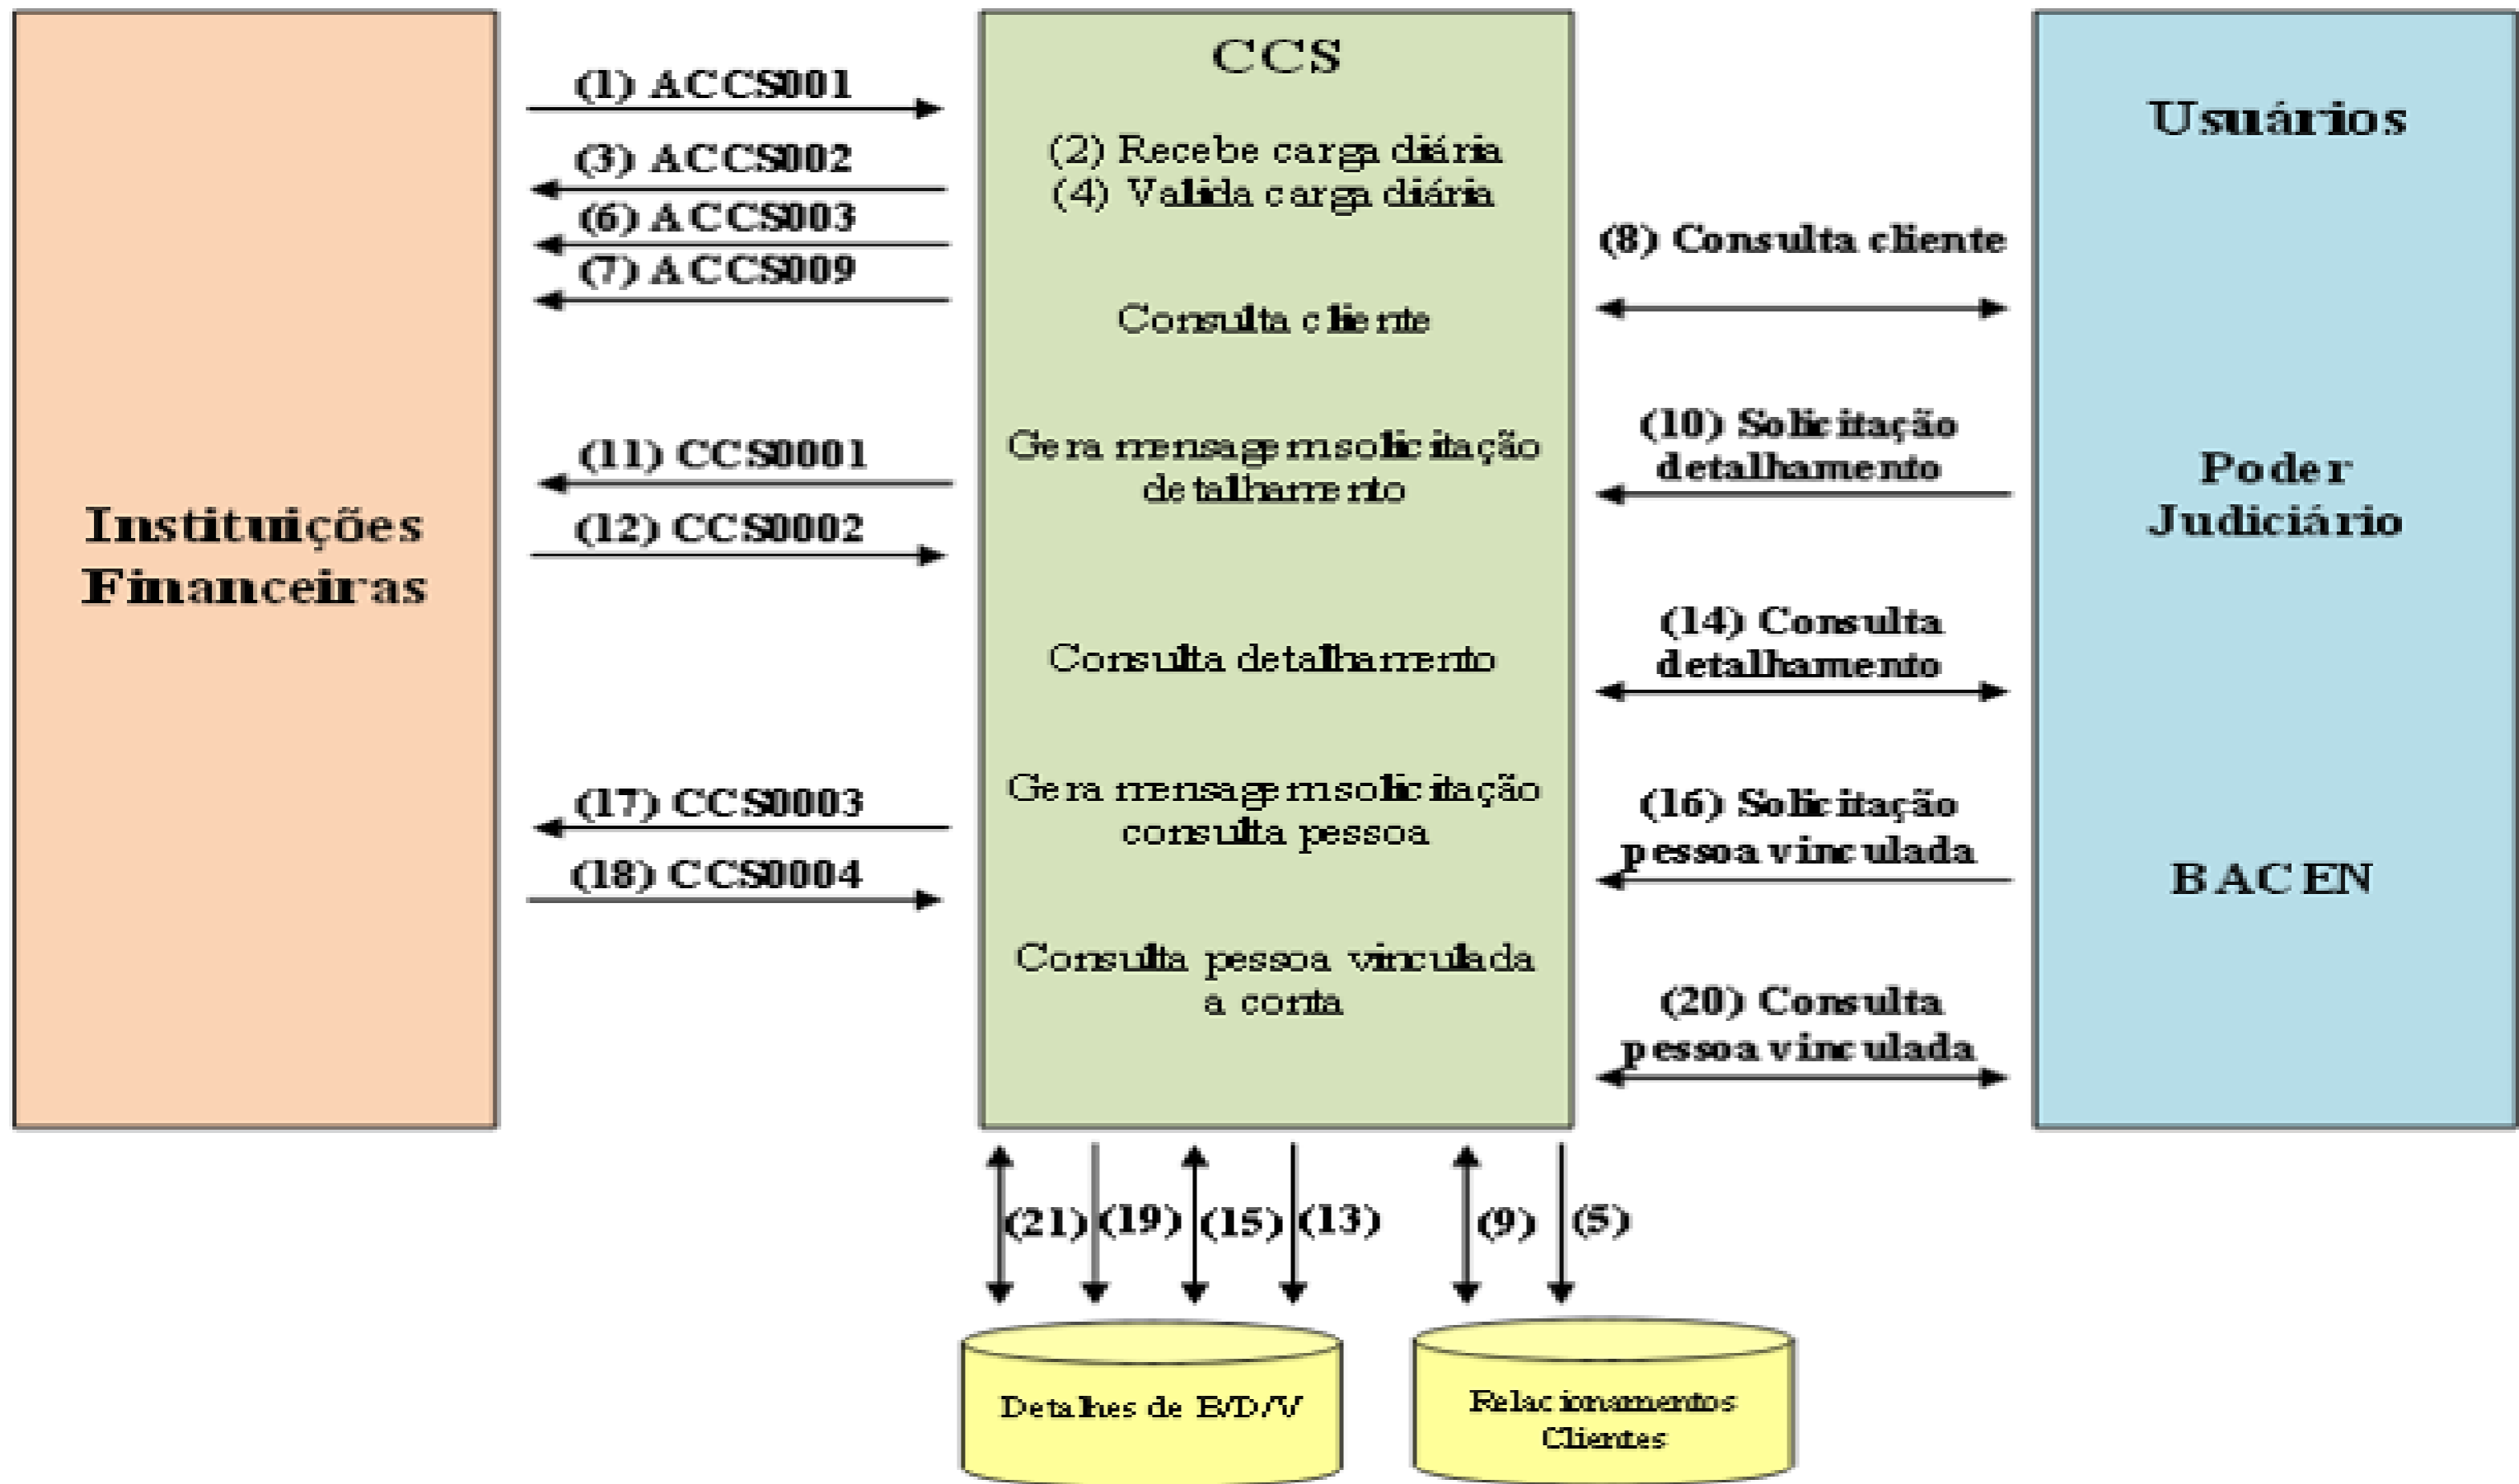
Instituições Financeiras

(1) ACCS001
(3) ACCS002
(6) ACCS003
(7) ACCS009
(11) CCS0001
(12) CCS0002
(17) CCS0003
(18) CCS0004

CCS

(2) Recebe carga diária
(4) Valida carga diária

Consulta cliente

Gera mensagem solicitação detalhamento

Consulta detalhamento

Gera mensagem solicitação consulta pessoa

Consulta pessoa vinculada a conta

(8) Consulta cliente
(10) Solicitação detalhamento
(14) Consulta detalhamento
(16) Solicitação pessoa vinculada
(20) Consulta pessoa vinculada

Usuários

Poder Judiciário

BACEN

(21) (19) (15) (13) (9) (5)

Detalhes de B/D/V

Relacionamentos Clientes